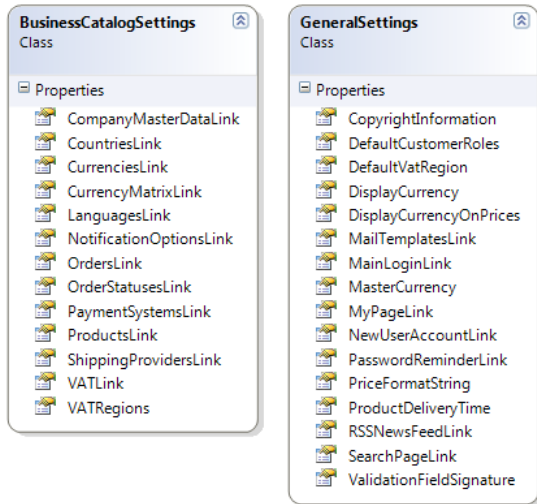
BusinessCatalogSettings
Class

Properties
CompanyMasterDataLink
CountriesLink
CurrenciesLink
CurrencyMatrixLink
LanguagesLink
NotificationOptionsLink
OrdersLink
OrderStatusesLink
PaymentSystemsLink
ProductsLink
ShippingProvidersLink
VATLink
VATRegions

GeneralSettings
Class

Properties
CopyrightInformation
DefaultCustomerRoles
DefaultVatRegion
DisplayCurrency
DisplayCurrencyOnPrices
MailTemplatesLink
MainLoginLink
MasterCurrency
MyPageLink
NewUserAccountLink
PasswordReminderLink
PriceFormatString
ProductDeliveryTime
RSSNewsFeedLink
SearchPageLink
ValidationFieldSignature